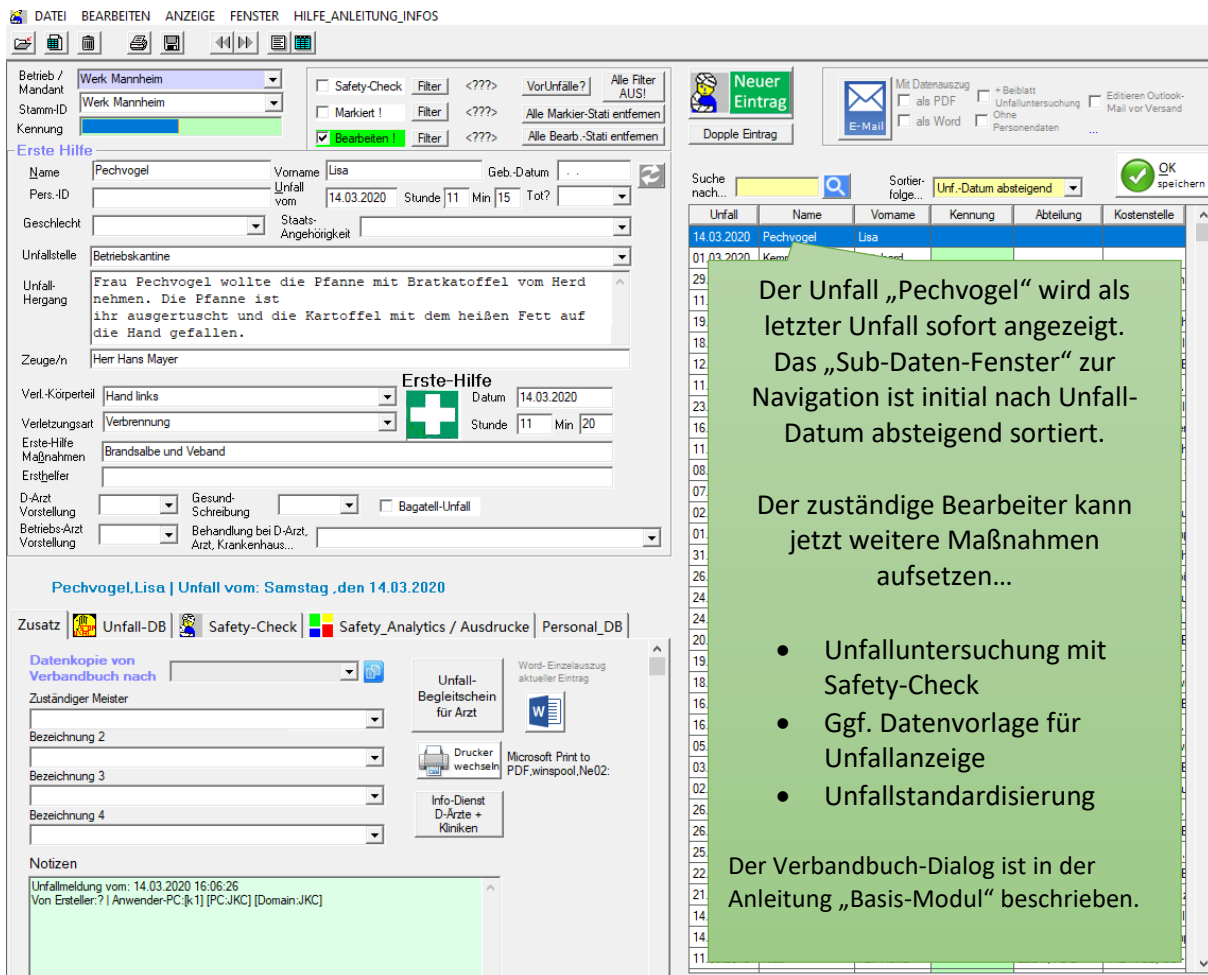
DATEI BEARBEITEN ANZEIGE FENSTER HILFE_ANLEITUNG_INFOS

Betrieb / Mandant Werk Mannheim
Stamm-ID Werk Mannheim
Kennung

Safety-Check Filter <???>
Markiert ! Filter <???>
Bearbeiten ! Filter <???>

VorUnfälle?
Alle Filter AUS!
Alle Markier-Stati entfernen
Alle Bearb.-Stati entfernen

Neuer Eintrag
Dopple Eintrag

E-Mail
Mit Datenauszug
als PDF
als Word
+ Beiblatt Unfalluntersuchung
Ohne Personendaten
Editieren Outlook-Mail vor Versand
...

Erste Hilfe
Name Pechvogel
Vorname Lisa
Geb.-Datum . .
Pers.-ID
Unfall vom 14.03.2020 Stunde 11 Min 15 Tot?
Geschlecht
Staats-Angehörigkeit
Unfallstelle Betriebskantine
Unfall-Hergang Frau Pechvogel wollte die Pfanne mit Bratkatoffel vom Herd nehmen. Die Pfanne ist ihr ausgertuscht und die Kartoffel mit dem heißen Fett auf die Hand gefallen.
Zeuge/n Herr Hans Mayer
Verl.-Körperteil Hand links
Verletzungsart Verbrennung
Erste-Hilfe
Datum 14.03.2020
Stunde 11 Min 20
Erste-Hilfe Maßnahmen Brandsalbe und Veband
Ersthelfer
D-Arzt Vorstellung
Gesund-Schreibung
Bagatell-Unfall
Betriebs-Arzt Vorstellung
Behandlung bei D-Arzt, Arzt, Krankenhaus...

Pechvogel,Lisa | Unfall vom: Samstag ,den 14.03.2020

Zusatz | Unfall-DB | Safety-Check | Safety_Analytics / Ausdrucke | Personal_DB

Datenkopie von Verbandbuch nach
Zuständiger Meister
Bezeichnung 2
Bezeichnung 3
Bezeichnung 4
Unfall-Begleitschein für Arzt
Word- Einzelauszug aktueller Eintrag
Drucker wechseln
Microsoft Print to PDF,winspool,Ne02:
Info-Dienst D-Ärzte + Kliniken

Notizen
Unfallmeldung vom: 14.03.2020 16:06:26
Von Ersteller:? | Anwender-PC:[k1] [PC:JKC] [Domain:JKC]

Suche nach...
Sortier-folge... Unf.-Datum absteigend
OK speichern

| Unfall | Name | Vorname | Kennung | Abteilung | Kostenstelle |
|---|---|---|---|---|---|
| 14.03.2020 | Pechvogel | Lisa | | | |
| 01.03.2020 | Kem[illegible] | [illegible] | | | |

Der Unfall „Pechvogel“ wird als letzter Unfall sofort angezeigt. Das „Sub-Daten-Fenster“ zur Navigation ist initial nach Unfall-Datum absteigend sortiert.

Der zuständige Bearbeiter kann jetzt weitere Maßnahmen aufsetzen…

• Unfalluntersuchung mit Safety-Check
• Ggf. Datenvorlage für Unfallanzeige
• Unfallstandardisierung

Der Verbandbuch-Dialog ist in der Anleitung „Basis-Modul“ beschrieben.